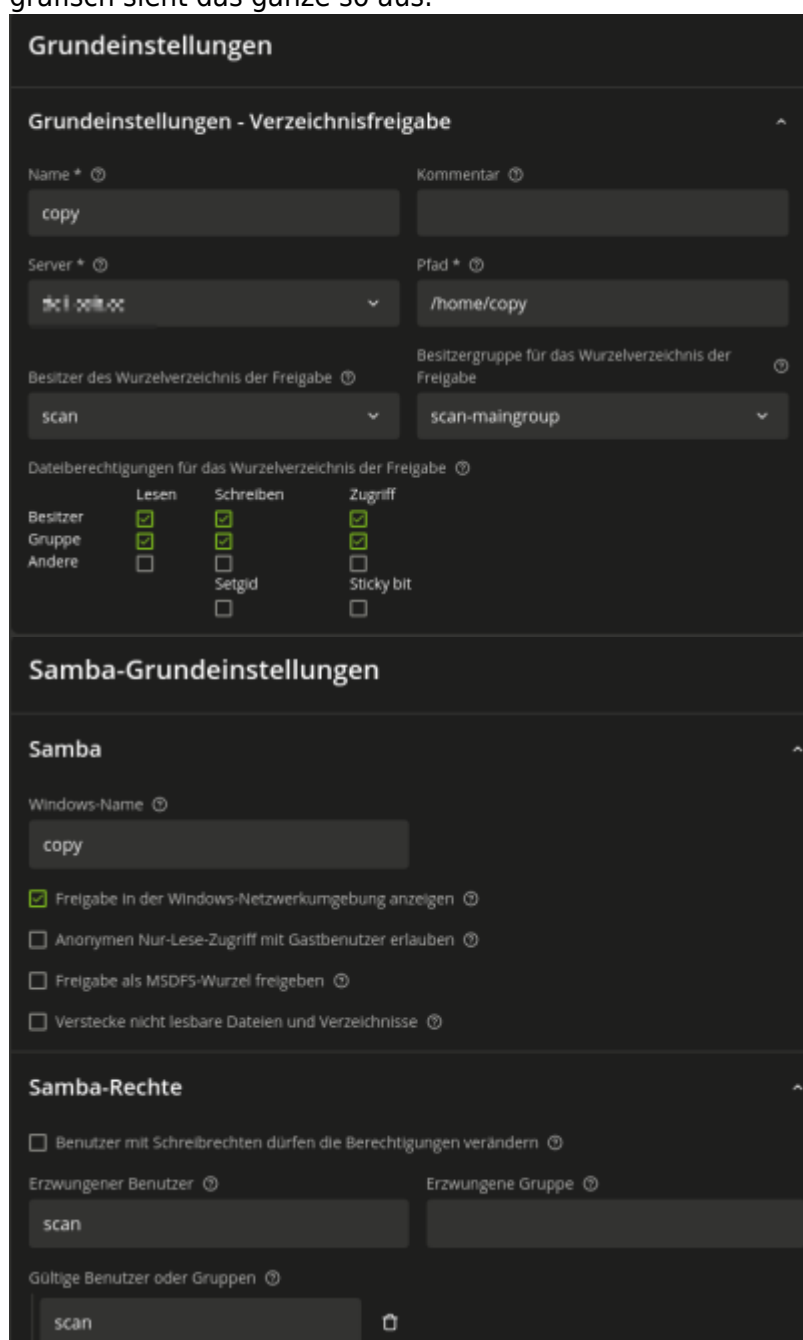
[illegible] sieht das ganze so aus:

Grundeinstellungen

Grundeinstellungen - Verzeichnisfreigabe

Name * ⓘ
copy

Kommentar ⓘ

Server * ⓘ
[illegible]

Pfad * ⓘ
/home/copy

Besitzer des Wurzelverzeichnis der Freigabe ⓘ
scan

Besitzergruppe für das Wurzelverzeichnis der Freigabe ⓘ
scan-maingroup

Dateiberechtigungen für das Wurzelverzeichnis der Freigabe ⓘ

| | Lesen | Schreiben | Zugriff |
|---|---|---|---|
| Besitzer | ☑ | ☑ | ☑ |
| Gruppe | ☑ | ☑ | ☑ |
| Andere | ☐ | ☐ | ☐ |

Setgid ☐
Sticky bit ☐

Samba-Grundeinstellungen

Samba

Windows-Name ⓘ
copy

☑ Freigabe in der Windows-Netzwerkumgebung anzeigen ⓘ
☐ Anonymen Nur-Lese-Zugriff mit Gastbenutzer erlauben ⓘ
☐ Freigabe als MSDFS-Wurzel freigeben ⓘ
☐ Verstecke nicht lesbare Dateien und Verzeichnisse ⓘ

Samba-Rechte

☐ Benutzer mit Schreibrechten dürfen die Berechtigungen verändern ⓘ

Erzwungener Benutzer ⓘ
scan

Erzwungene Gruppe ⓘ

Gültige Benutzer oder Gruppen ⓘ
scan